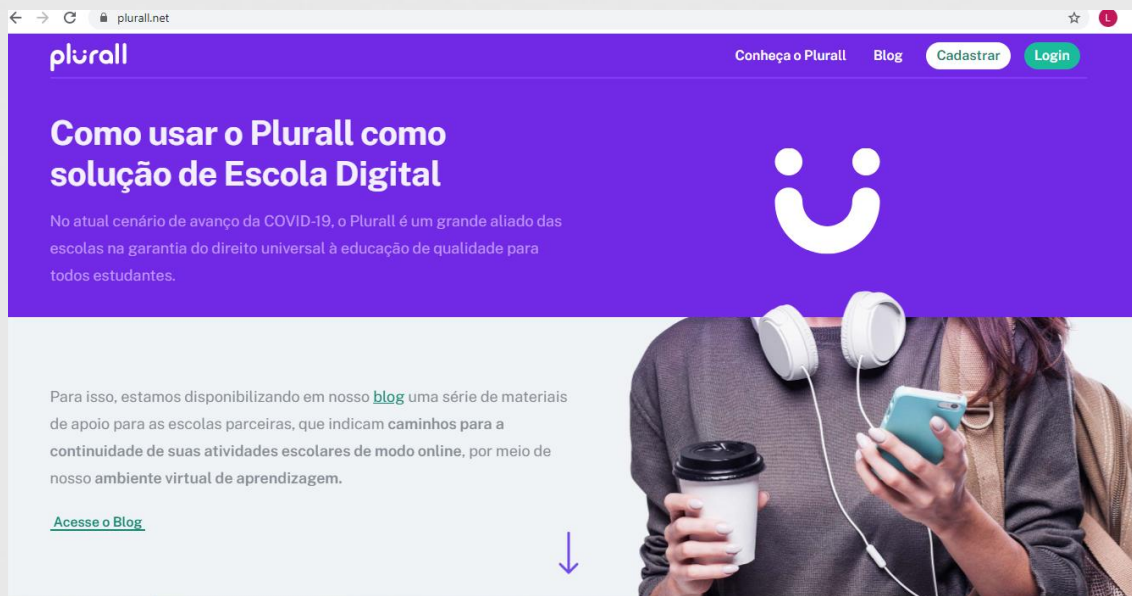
plurall.net

L

plurall

Conheça o Plurall Blog Cadastrar Login

Como usar o Plurall como solução de Escola Digital

No atual cenário de avanço da COVID-19, o Plurall é um grande aliado das escolas na garantia do direito universal à educação de qualidade para todos estudantes.

Para isso, estamos disponibilizando em nosso blog uma série de materiais de apoio para as escolas parceiras, que indicam caminhos para a continuidade de suas atividades escolares de modo online, por meio de nosso ambiente virtual de aprendizagem.

Acesse o Blog